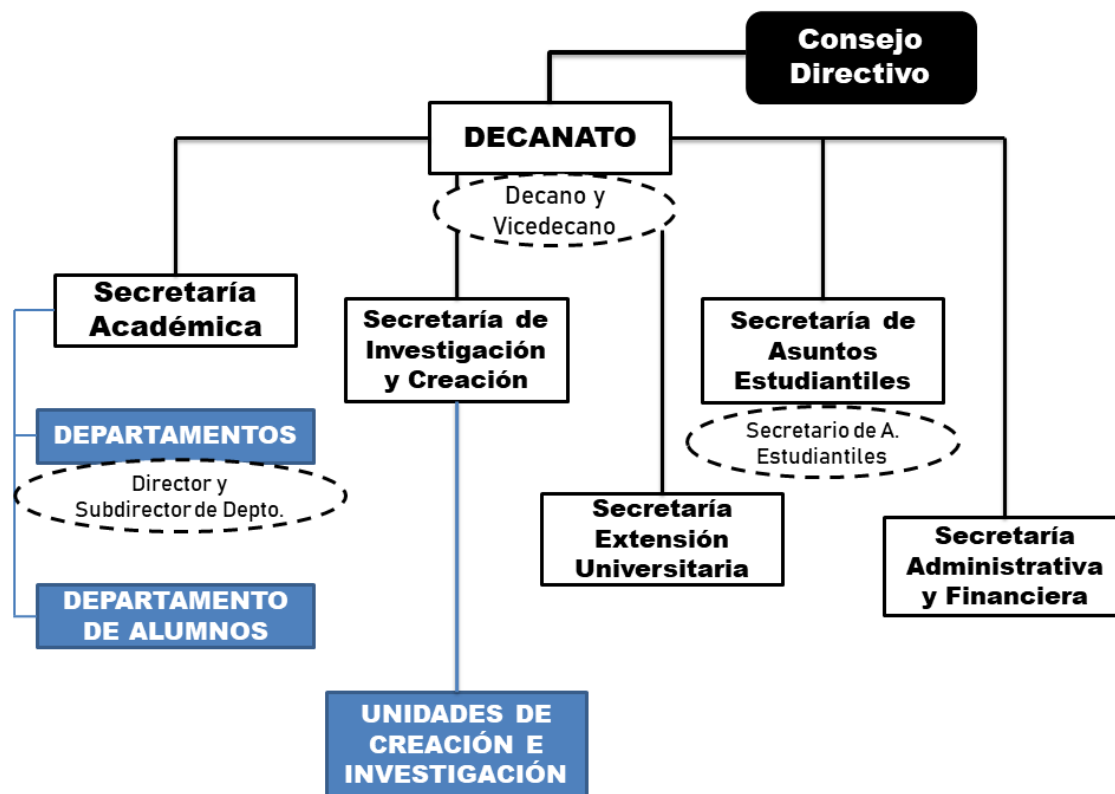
Consejo Directivo

DECANATO

Decano y Vicedecano

Secretaría Académica

DEPARTAMENTOS

Director y Subdirector de Depto.

DEPARTAMENTO DE ALUMNOS

Secretaría de Investigación y Creación

UNIDADES DE CREACIÓN E INVESTIGACIÓN

Secretaría Extensión Universitaria

Secretaría de Asuntos Estudiantiles

Secretario de A. Estudiantiles

Secretaría Administrativa y Financiera